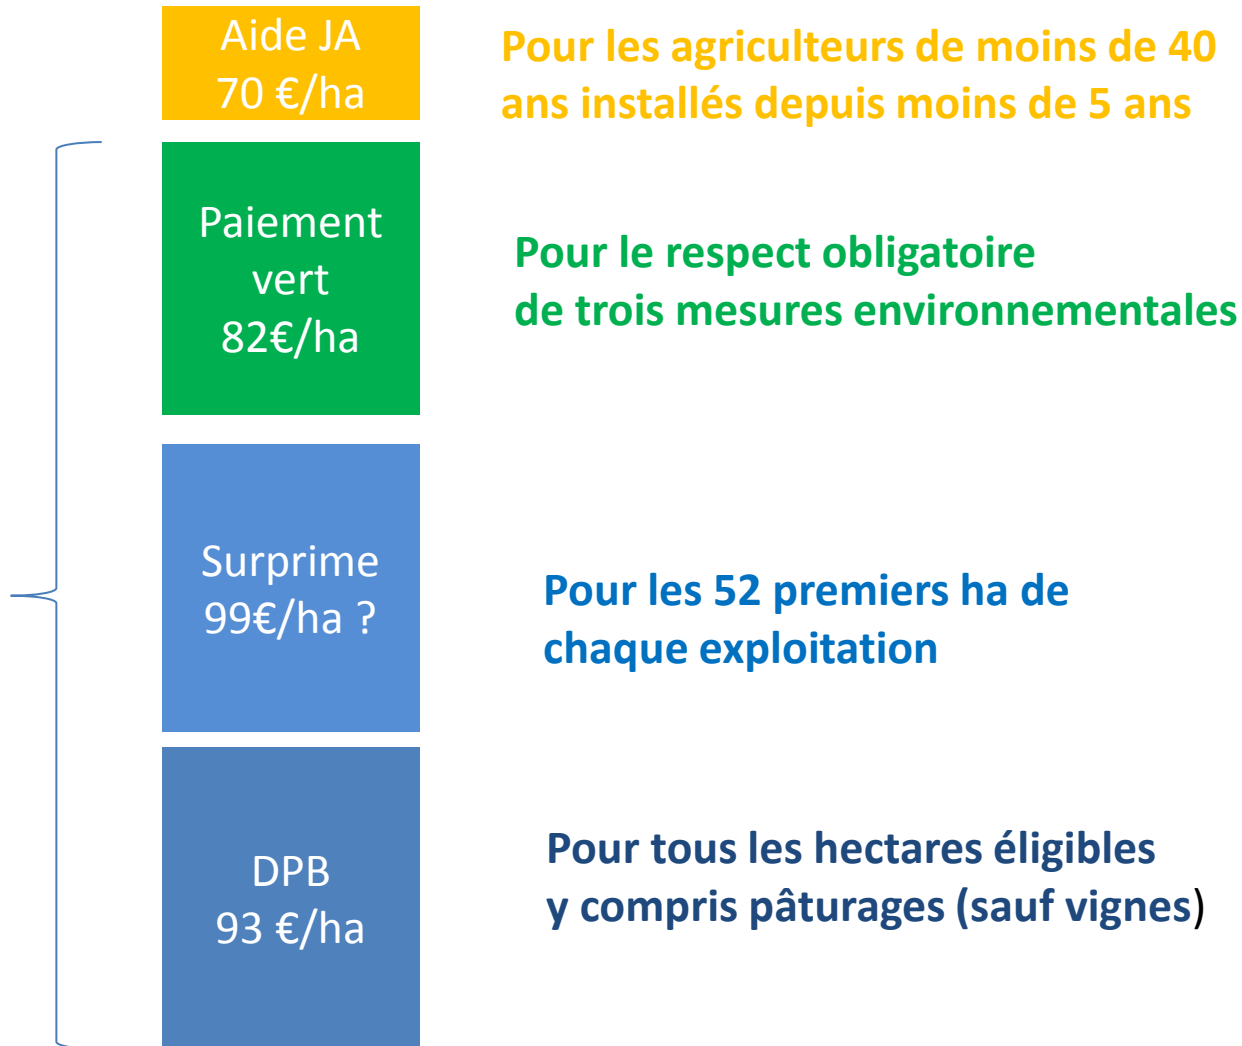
Aide JA
70 €/ha

Pour les agriculteurs de moins de 40 ans installés depuis moins de 5 ans

Paiement vert
82€/ha

Pour le respect obligatoire
de trois mesures environnementales

Surprime
99€/ha ?

Pour les 52 premiers ha de chaque exploitation

DPB
93 €/ha

Pour tous les hectares éligibles
y compris pâturages (sauf vignes)